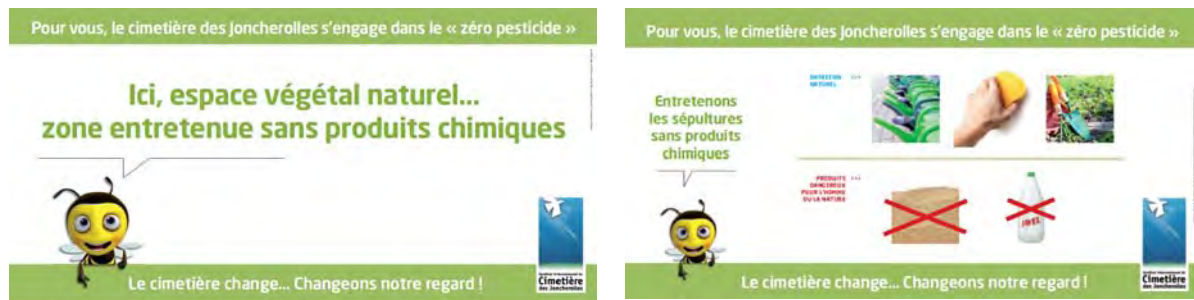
Pour vous, le cimetière des Joncherolles s'engage dans le « zéro pesticide »

Ici, espace végétal naturel...
zone entretenue sans produits chimiques

Le cimetière change... Changeons notre regard !

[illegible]
Cimetière
des Joncherolles

Pour vous, le cimetière des Joncherolles s'engage dans le « zéro pesticide »

Entretenons les sépultures sans produits chimiques

ENTRETIEN NATUREL >>>

PRODUITS DANGEREUX POUR L'HOMME OU LA NATURE >>>

JAVEL

Le cimetière change... Changeons notre regard !

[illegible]
Cimetière
des Joncherolles